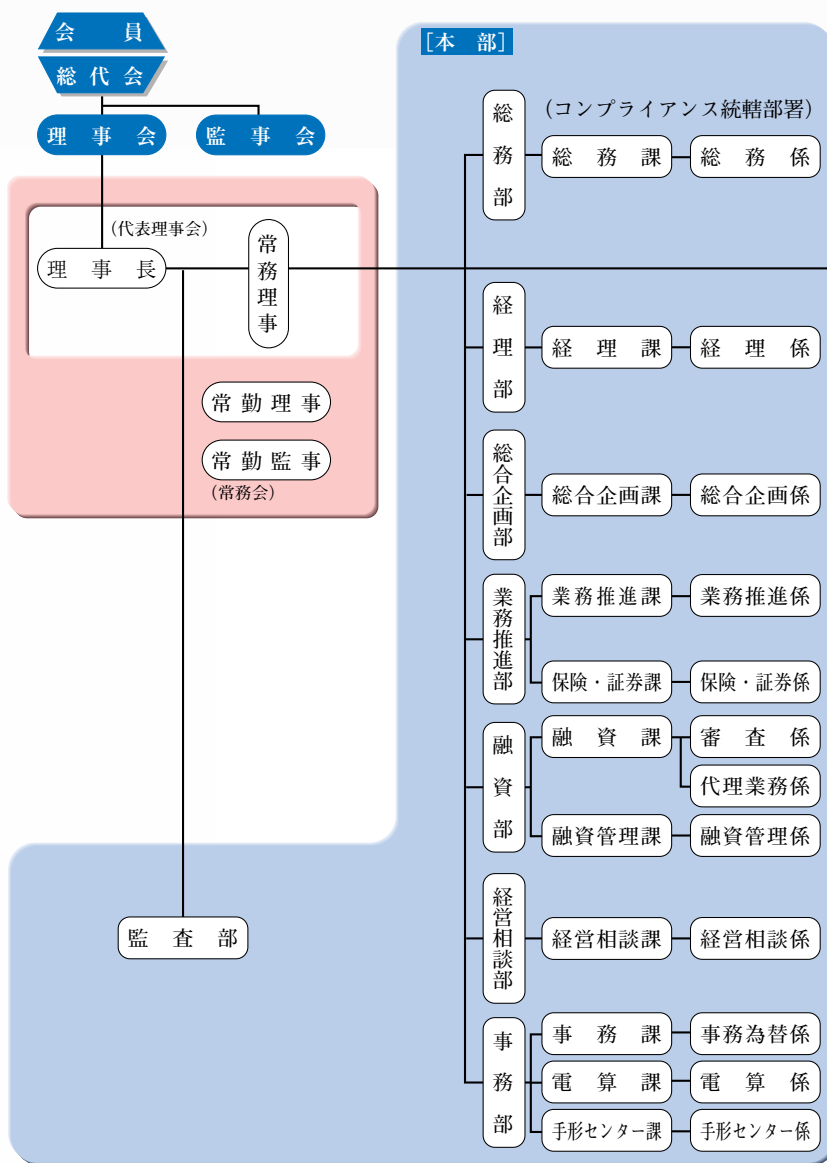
会　員
総代会
理事会
監事会
(代表理事会)
理事長
常務理事
常勤理事
常勤監事
(常務会)
監査部
[本　部]
総務部
(コンプライアンス統轄部署)
総務課
総務係
経理部
経理課
経理係
総合企画部
総合企画課
総合企画係
業務推進部
業務推進課
業務推進係
保険・証券課
保険・証券係
融資部
融資課
審査係
代理業務係
融資管理課
融資管理係
経営相談部
経営相談課
経営相談係
事務部
事務課
事務為替係
電算課
電算係
手形センター課
手形センター係